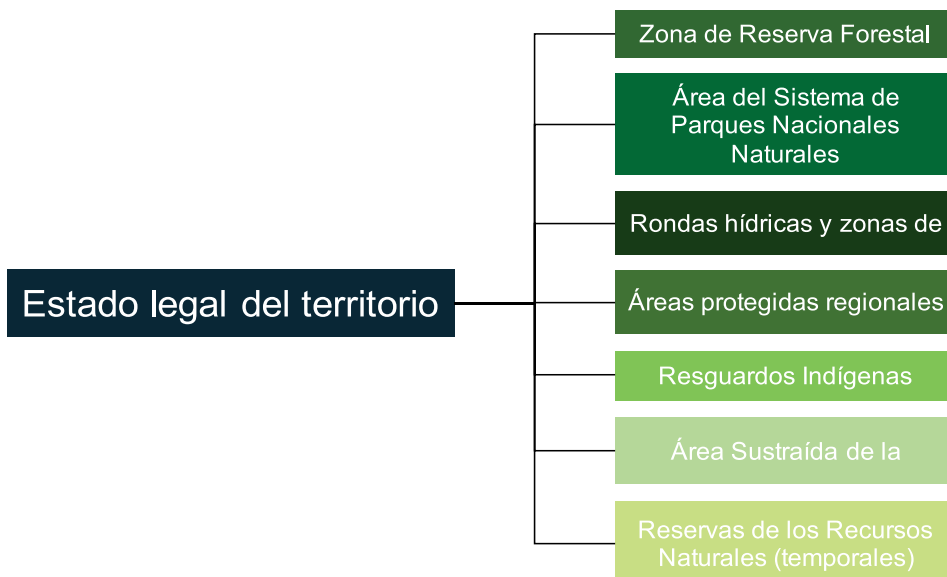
Estado legal del territorio

Zona de Reserva Forestal

Área del Sistema de Parques Nacionales Naturales

Rondas hídricas y zonas de

Áreas protegidas regionales

Resguardos Indígenas

Área Sustraída de la

Reservas de los Recursos Naturales (temporales)